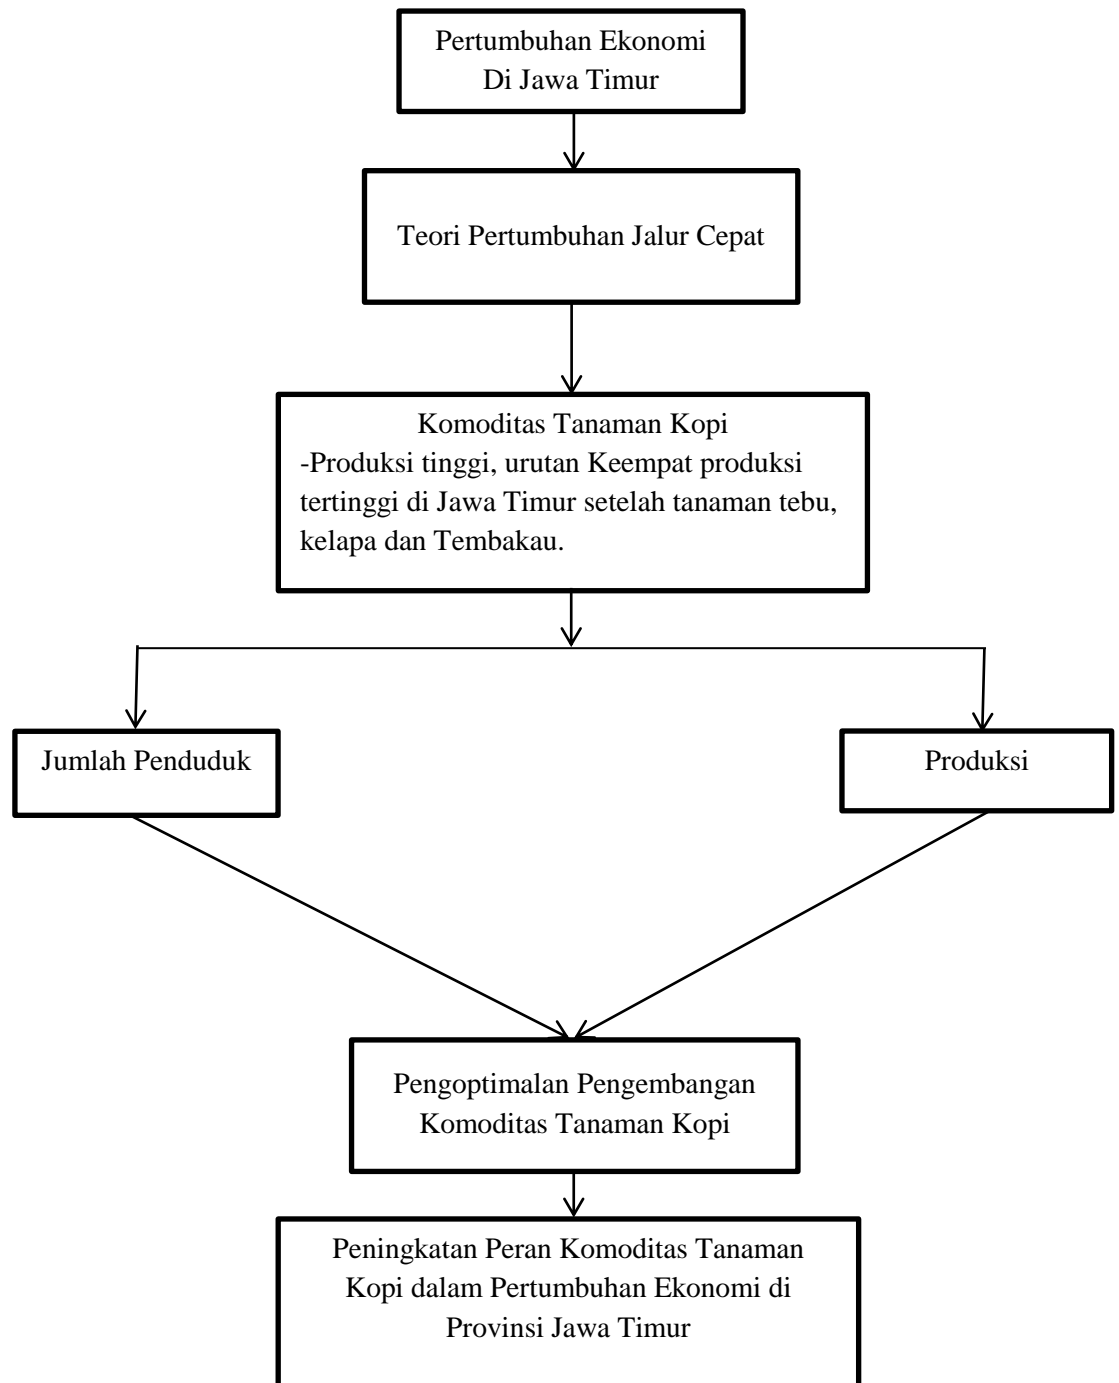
Pertumbuhan Ekonomi
Di Jawa Timur

Teori Pertumbuhan Jalur Cepat

Komoditas Tanaman Kopi
-Produksi tinggi, urutan Keempat produksi tertinggi di Jawa Timur setelah tanaman tebu, kelapa dan Tembakau.

Jumlah Penduduk

Produksi

Pengoptimalan Pengembangan Komoditas Tanaman Kopi

Peningkatan Peran Komoditas Tanaman Kopi dalam Pertumbuhan Ekonomi di Provinsi Jawa Timur